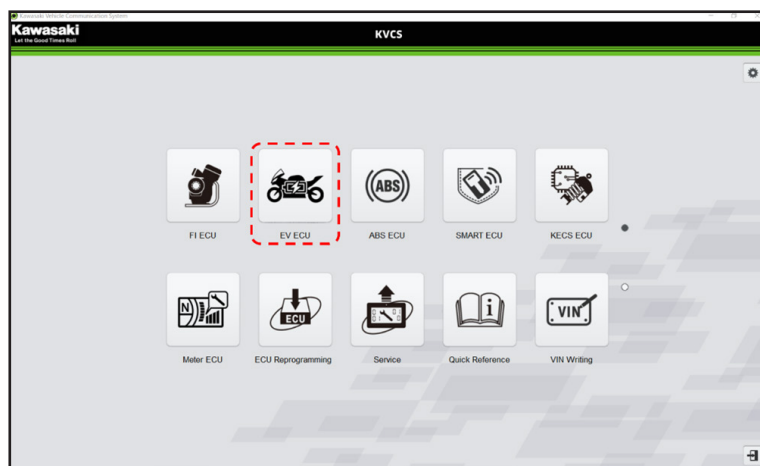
Kawasaki Vehicle Communication System

Kawasaki
Let the Good Times Roll

KVCS

FI ECU

EV ECU

(ABS)

ABS ECU

SMART ECU

KECS ECU

N

Meter ECU

ECU

ECU Reprogramming

Service

i

Quick Reference

VIN

VIN Writing